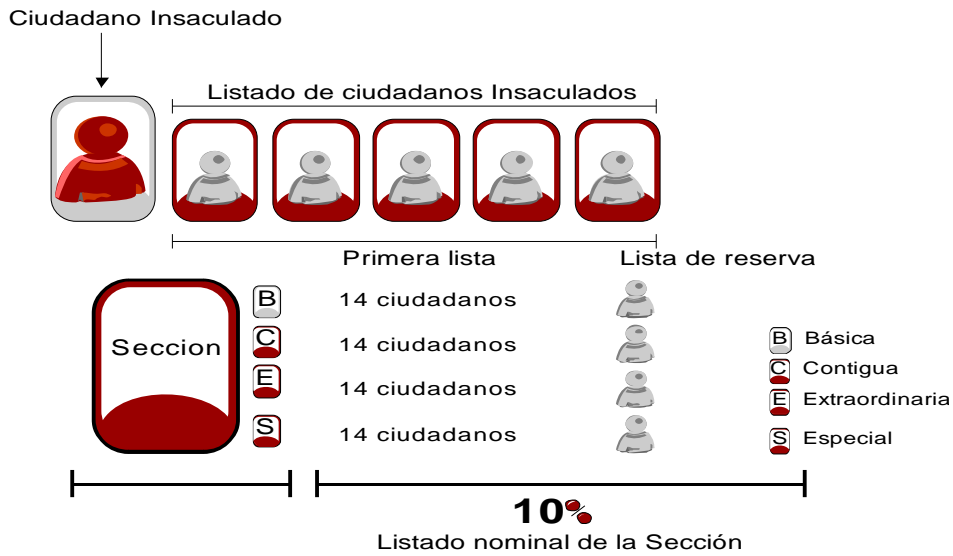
Ciudadano Insaculado

Listado de ciudadanos Insaculados

Primera lista

Lista de reserva

Seccion

B 14 ciudadanos
C 14 ciudadanos
E 14 ciudadanos
S 14 ciudadanos

B Básica
C Contigua
E Extraordinaria
S Especial

10%
Listado nominal de la Sección